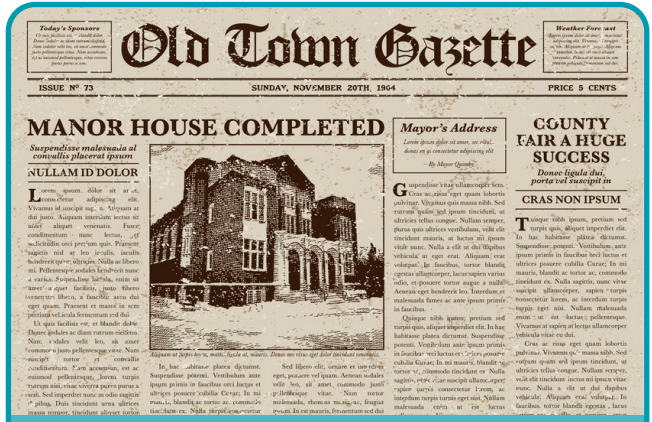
Today's Sponsors
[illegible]

Old Town Gazette

Weather Forecast
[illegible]

ISSUE № 73

SUNDAY, NOVEMBER 20TH 1904

PRICE 5 CENTS

MANOR HOUSE COMPLETED

Suspendisse malesuada al convallis placerat ipsum

NULLAM ID DOLOR

Lorem ipsum dolor sit amet, consectetur adipiscing elit. Vivamus id suscipit sag... Aliquam at dui justo. Aliquam interdum lectus sit amet aliquet venenatis. Fusce condimentum nunc lectus, ut sollicitudin orci pretium quis. Praesent sagittis nisl at leo iaculis, iaculis hendrerit ipsum ultricies. Nulla ac libero mi. Pellentesque sodales hendrerit nunc a varius. Suspendisse lacinia enim sit amet a quet facilisis, justo libero fermentum libero, a faucibus arcu dui eget quam. Praesent et massa in sem pretium vel iculis fermentum sed dui.

Ut quis facilisis est, et blandit dolor. Donec sodales ac diam rutrum eleifend. Nam sodales velit leo, sit amet commodo justo pellentesque vitae. Nam suscipit tortor convallis condimentum. Fusce accumsan, est ac euismod pellentesque, lorem turpis rutrum nisi, vitae viverra purus purus a sem. Sed imperdiet nunc ac odio sagittis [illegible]. Duis tincidunt urna ultrices massa tempor, tincidunt aliquet tortor

Aliquam at turpis lorem, mattis ligula at, mauris. Donec nec risus eget dolor tincidunt commodo.

In hac habitasse platea dictumst. Suspendisse potenti. Vestibulum ante ipsum primis in faucibus orci luctus et ultrices posuere cubilia Curae; In mi purus, blandit ac tortor ac, commodo tincidunt ex. Nulla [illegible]

Sed libero elit, ornare et interdum eget, posuere vel quam. Aenean sodales velit leo, sit amet commodo justo pellentesque vitae. Nam tortor malesuada, rhoncus magna ac, feugiat ipsum. Ut in mauris, fermentum sed dui

Mayor's Address

Lorem ipsum dolor sit amet, sit nisl, diam in ut consectetur adipiscing elit

By Mayor Quimby

Suspendisse vitae ullamcorper sem. Cras ac risus eget quam lobortis pulvinar. Vivamus quis massa nibh. Sed rutrum quam vel ipsum tincidunt, ut ultricies tellus congue. Nullam semper, purus quis ultrices vestibulum, velit elit tincidunt mauris, at luctus mi ipsum vitae nunc. Nulla a elit ut dui dapibus vehicula at eget erat. Aliquam erat volutpat. In faucibus, tortor blandit egestas ullamcorper, lacus sapien varius odio, et posuere tortor augue a nulla. Aenean eget hendrerit leo. Interdum et malesuada fames ac ante ipsum primis in faucibus.

Quisque nibh ipsum, pretium sed turpis quis, aliquet imperdiet elit. In hac habitasse platea dictumst. Suspendisse potenti. Vestibulum ante ipsum primis in faucibus orci luctus et ultrices posuere cubilia Curae; In mi mauris, blandit ac tortor ac, commodo tincidunt ex. Nulla sagittis, tortor vitae suscipit ullamcorper, sapien turpis consectetur lorem, ac interdum turpis turpis eget nisi. Nullam malesuada cursus et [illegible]

COUNTY FAIR A HUGE SUCCESS

Donec ligula dui, porta vel suscipit in

CRAS NON IPSUM

Quisque nibh ipsum, pretium sed turpis quis, aliquet imperdiet elit. In hac habitasse platea dictumst. Suspendisse potenti. Vestibulum ante ipsum primis in faucibus orci luctus et ultrices posuere cubilia Curae; In mi mauris, blandit ac tortor ac, commodo tincidunt ex. Nulla sagittis, nunc vitae suscipit ullamcorper, sapien turpis consectetur lorem, ac interdum turpis turpis eget nisi. Nullam malesuada cursus et est luctus pellentesque. Vivamus at sapien at lectus ullamcorper vehicula vitae eu dui.

Cras ac risus eget quam lobortis pulvinar. Vivamus quis massa nibh. Sed rutrum quam vel ipsum tincidunt, ut ultricies tellus congue. Nullam semper, velit elit tincidunt luctus mi ipsum vitae nunc. Nulla a elit ut dui dapibus vehicula. Aliquam erat volutpat. In faucibus, tortor blandit egestas, lacus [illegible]